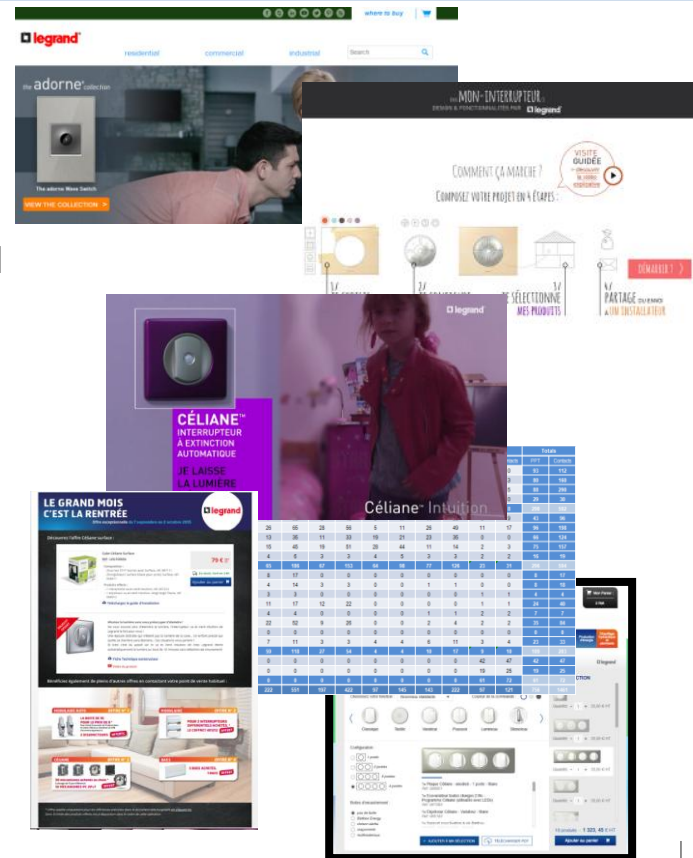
where to buy

legrand

residential commercial industrial Search

the adorne collection

The adorne Wave Switch

VIEW THE COLLECTION >

MON-INTERRUPTEUR
DESIGN & FONCTIONNALITÉS PAR legrand

COMMENT ÇA MARCHE ?

COMPOSEZ VOTRE PROJET EN 4 ÉTAPES

VISITE GUIDÉE

DÉMARRER >

JE SÉLECTIONNE MES PRODUITS

PARTAGE UN INSTALLATEUR

legrand

CÉLIANE™
INTERRUPTEUR À EXTINCTION AUTOMATIQUE

JE LAISSE LA LUMIÈRE

Céliane Intuition

Totals

| 25 | 65 | 28 | 66 | 5 | 11 | 25 | 49 | 11 | 17 | 93 | 112 |
|---|---|---|---|---|---|---|---|---|---|---|---|
| 13 | 35 | 11 | 33 | 19 | 21 | 23 | 35 | 0 | 0 | 66 | 124 |
| 15 | 45 | 19 | 51 | 28 | 44 | 11 | 14 | 2 | 3 | 75 | 157 |
| 4 | 5 | 3 | 3 | 4 | 5 | 3 | 2 | 2 | 2 | 16 | 16 |
| 85 | 186 | 97 | 153 | 64 | 86 | 77 | 126 | 23 | 21 | 346 | 554 |
| 6 | 17 | 0 | 0 | 0 | 0 | 0 | 0 | 0 | 0 | 6 | 17 |
| 4 | 14 | 3 | 3 | 0 | 0 | 1 | 1 | 0 | 0 | 8 | 18 |
| 3 | 3 | 0 | 0 | 0 | 0 | 0 | 0 | 1 | 1 | 4 | 4 |
| 11 | 17 | 12 | 22 | 0 | 0 | 0 | 0 | 1 | 1 | 24 | 40 |
| 4 | 4 | 0 | 0 | 0 | 0 | 1 | 1 | 2 | 2 | 7 | 7 |
| 22 | 52 | 9 | 26 | 0 | 0 | 2 | 4 | 2 | 2 | 35 | 84 |
| 0 | 0 | 0 | 0 | 0 | 0 | 0 | 0 | 0 | 0 | 0 | 0 |
| 7 | 11 | 3 | 3 | 4 | 4 | 6 | 11 | 4 | 4 | 23 | 33 |
| 55 | 118 | 27 | 54 | 4 | 4 | 10 | 17 | 9 | 10 | 105 | 203 |
| 0 | 0 | 0 | 0 | 0 | 0 | 0 | 0 | 42 | 47 | 42 | 47 |
| 0 | 0 | 0 | 0 | 0 | 0 | 0 | 0 | 19 | 25 | 19 | 25 |
| 0 | 0 | 0 | 0 | 0 | 0 | 0 | 0 | 61 | 72 | 61 | 72 |
| 222 | 331 | 197 | 422 | 97 | 145 | 143 | 222 | 57 | 121 | 716 | 1451 |

LE GRAND MOIS C'EST LA RENTRÉE

legrand

Découvrez l'offre Céliane surface :

79 € TTC

Ajouter au panier

Bénéficiez également de plein d'autres offres en consultant votre point de vente habituel :

legrand

Configuration

Ajouter au panier

1 320,45 € HT

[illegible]